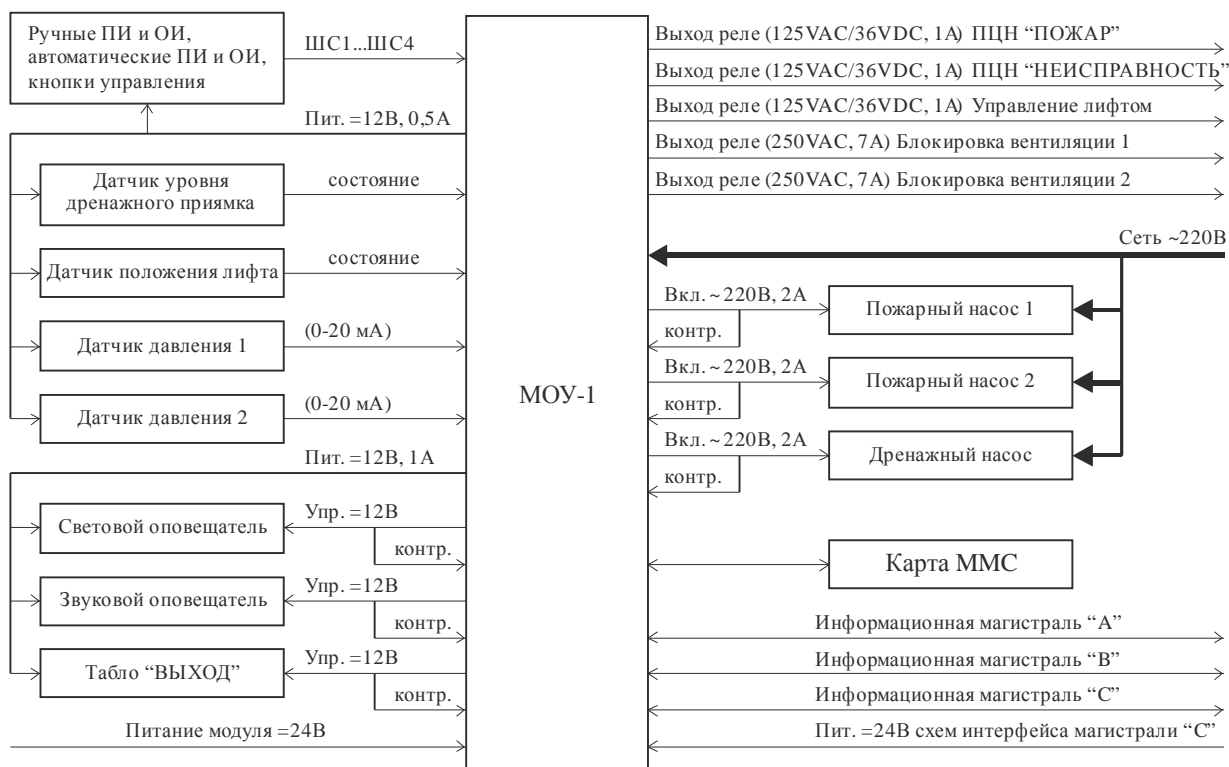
Ручные ПИ и ОИ, автоматические ПИ и ОИ, кнопки управления

ШС1...ШС4

Пит. =12В, 0,5А

Датчик уровня дренажного приямка

состояние

Датчик положения лифта

состояние

Датчик давления 1

(0-20 мА)

Датчик давления 2

(0-20 мА)

Пит. =12В, 1А

Световой оповещатель

Упр. =12В

контр.

Звуковой оповещатель

Упр. =12В

контр.

Табло "ВЫХОД"

Упр. =12В

контр.

Питание модуля =24В

МОУ-1

Выход реле (125VAC/36VDC, 1А) ПЦН "ПОЖАР"

Выход реле (125VAC/36VDC, 1А) ПЦН "НЕИСПРАВНОСТЬ"

Выход реле (125VAC/36VDC, 1А) Управление лифтом

Выход реле (250VAC, 7А) Блокировка вентиляции 1

Выход реле (250VAC, 7А) Блокировка вентиляции 2

Сеть ~220В

Вкл. ~220В, 2А

контр.

Пожарный насос 1

Вкл. ~220В, 2А

контр.

Пожарный насос 2

Вкл. ~220В, 2А

контр.

Дренажный насос

Карта ММС

Информационная магистраль "А"

Информационная магистраль "В"

Информационная магистраль "С"

Пит. =24В схем интерфейса магистрали "С"